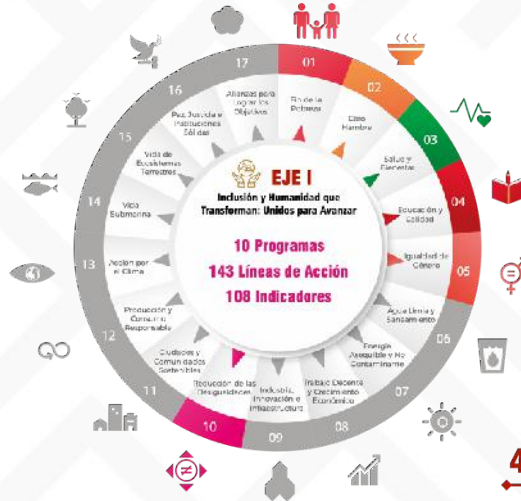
17

Alianzas para Lograr los Objetivos

01

Fin de la Pobreza

02

Cero Hambre

03

Salud y Bienestar

04

Educación de Calidad

05

Igualdad de Género

06

Agua Limpia y Saneamiento

07

Energía Asequible y No Contaminante

08

Trabajo Decente y Crecimiento Económico

09

Industria, Innovación e Infraestructura

10

Reducción de las Desigualdades

11

Ciudades y Comunidades Sostenibles

12

Producción y Consumo Responsable

13

Acción por el Clima

14

Vida Submarina

15

Vida de Ecosistemas Terrestres

16

Paz, Justicia e Instituciones Sólidas

EJE I
Inclusión y Humanidad que Transforman: Unidos para Avanzar

10 Programas
143 Líneas de Acción
108 Indicadores

4